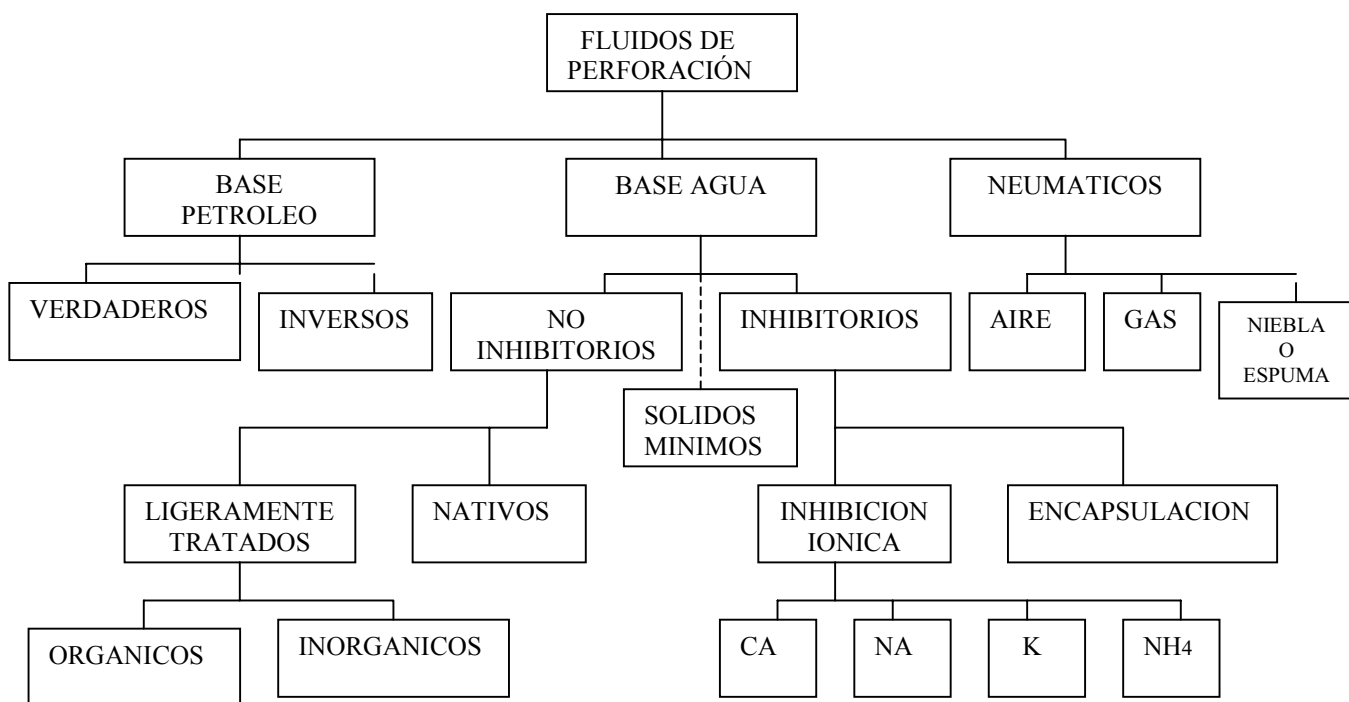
FLUIDOS DE PERFORACIÓN

BASE PETROLEO

BASE AGUA

NEUMATICOS

VERDADEROS

INVERSOS

NO INHIBITORIOS

INHIBITORIOS

AIRE

GAS

NIEBLA O ESPUMA

SOLIDOS MINIMOS

LIGERAMENTE TRATADOS

NATIVOS

INHIBICION IONICA

ENCAPSULACION

ORGANICOS

INORGANICOS

CA

NA

K

$NH_4$